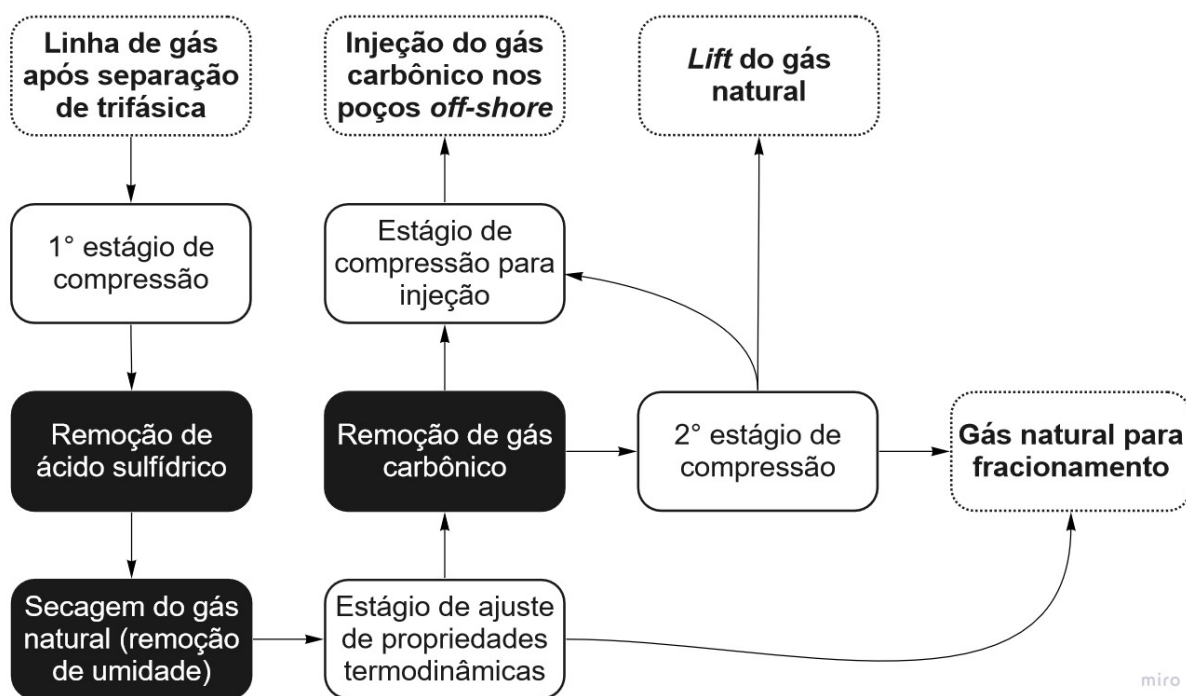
Linha de gás após separação de trifásica

Injeção do gás carbônico nos poços off-shore

Lift do gás natural

1° estágio de compressão

Estágio de compressão para injeção

Remoção de ácido sulfídrico

Remoção de gás carbônico

2° estágio de compressão

Gás natural para fracionamento

Secagem do gás natural (remoção de umidade)

Estágio de ajuste de propriedades termodinâmicas

miro